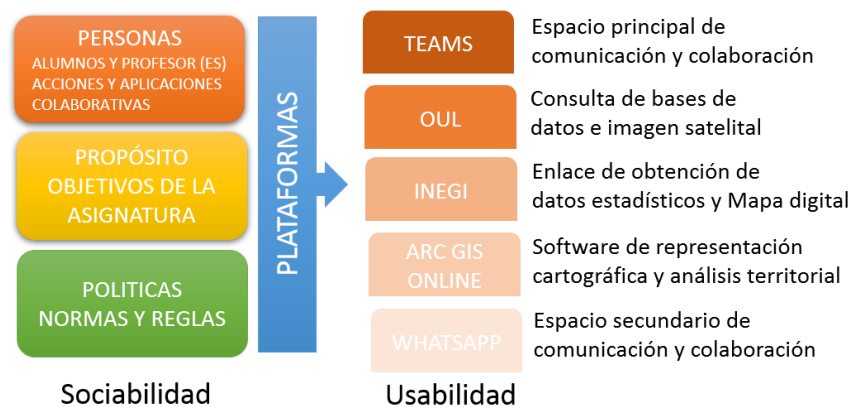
PERSONAS
ALUMNOS Y PROFESOR (ES)
ACCIONES Y APLICACIONES COLABORATIVAS

PROPÓSITO
OBJETIVOS DE LA ASIGNATURA

POLITICAS
NORMAS Y REGLAS

Sociabilidad

PLATAFORMAS

TEAMS
Espacio principal de comunicación y colaboración

OUL
Consulta de bases de datos e imagen satelital

INEGI
Enlace de obtención de datos estadísticos y Mapa digital

ARC GIS ONLINE
Software de representación cartográfica y análisis territorial

WHATSAPP
Espacio secundario de comunicación y colaboración

Usabilidad